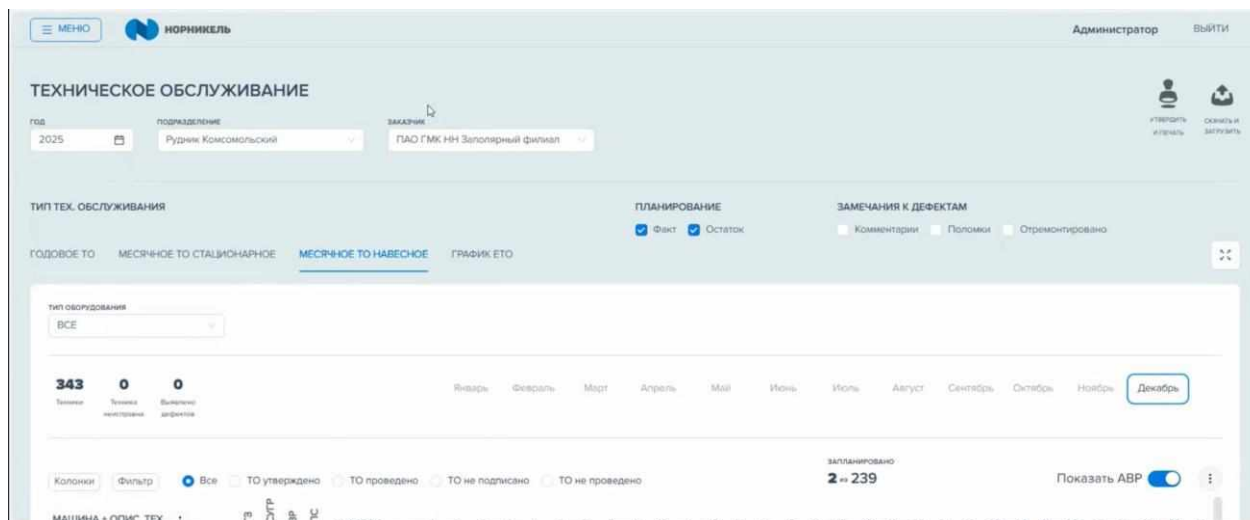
≡ МЕНЮ НОРНИКЕЛЬ

Администратор ВЫЙТИ

ТЕХНИЧЕСКОЕ ОБСЛУЖИВАНИЕ

ГОД
2025

ПОДРАЗДЕЛЕНИЕ
Рудник Комсомольский

ЗАКАЗЧИК
ПАО ГМК НН Заполярный филиал

УТВЕРДИТЬ И ПЕЧАТЬ

СКАЧАТЬ И ЗАГРУЗИТЬ

ТИП ТЕХ. ОБСЛУЖИВАНИЯ

ПЛАНИРОВАНИЕ
Факт Остаток

ЗАМЕЧАНИЯ К ДЕФЕКТАМ
Комментарии Поломки Отремонтировано

ГОДОВОЕ ТО МЕСЯЧНОЕ ТО СТАЦИОНАРНОЕ МЕСЯЧНОЕ ТО НАВЕСНОЕ ГРАФИК ЕТО

ТИП ОБОРУДОВАНИЯ
ВСЕ

343 Техники
0 Техника неисправна
0 Выявлено дефектов

Январь Февраль Март Апрель Май Июнь Июль Август Сентябрь Октябрь Ноябрь Декабрь

Колонки Фильтр Все ТО утверждено ТО проведено ТО не подписано ТО не проведено

ЗАПЛАНИРОВАНО
2 из 239

Показать АВР

МАШИНА + ОПИС. ТЕХ.